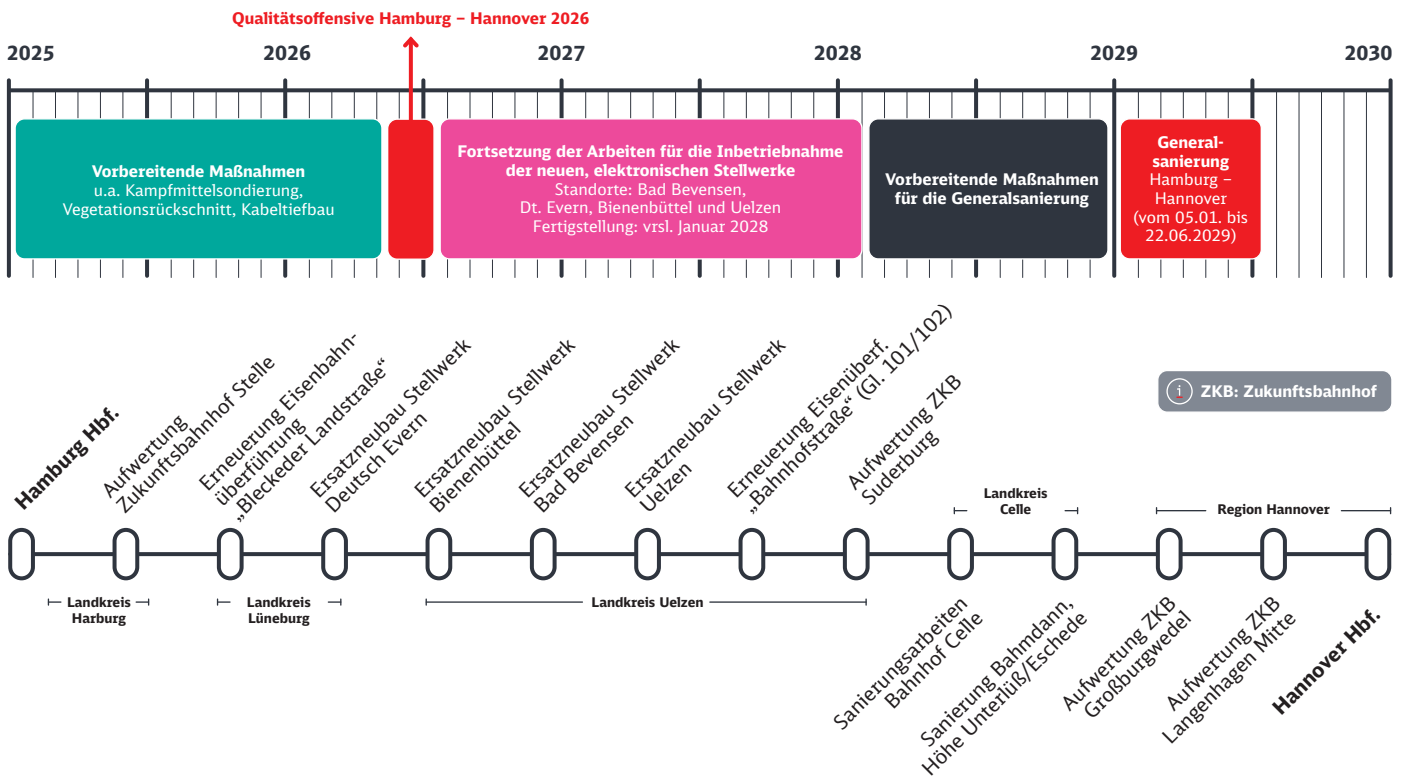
Qualitätsoffensive Hamburg – Hannover 2026

2025 2026 2027 2028 2029 2030

Vorbereitende Maßnahmen
u.a. Kampfmittelsondierung, Vegetationsrückschnitt, Kabeltiefbau

Fortsetzung der Arbeiten für die Inbetriebnahme der neuen, elektronischen Stellwerke
Standorte: Bad Bevensen, Dt. Evern, Bienenbüttel und Uelzen
Fertigstellung: vrsl. Januar 2028

Vorbereitende Maßnahmen für die Generalsanierung

Generalsanierung
Hamburg – Hannover
(vom 05.01. bis 22.06.2029)

ZKB: Zukunftsbahnhof

Hamburg Hbf.

Aufwertung Zukunftsbahnhof Stelle

Erneuerung Eisenbahnüberführung „Bleckeder Landstraße“

Ersatzneubau Stellwerk Deutsch Evern

Ersatzneubau Stellwerk Bienenbüttel

Ersatzneubau Stellwerk Bad Bevensen

Ersatzneubau Stellwerk Uelzen

Erneuerung Eisenüberf. „Bahnhofstraße“ (Gl. 101/102)

Aufwertung ZKB Suderburg

Landkreis Celle

Region Hannover

Landkreis Harburg

Landkreis Lüneburg

Landkreis Uelzen

Sanierungsarbeiten Bahnhof Celle

Sanierung Bahmdann, Höhe Unterlüß/Eschede

Aufwertung ZKB Großburgwedel

Aufwertung ZKB Langenhagen Mitte

Hannover Hbf.